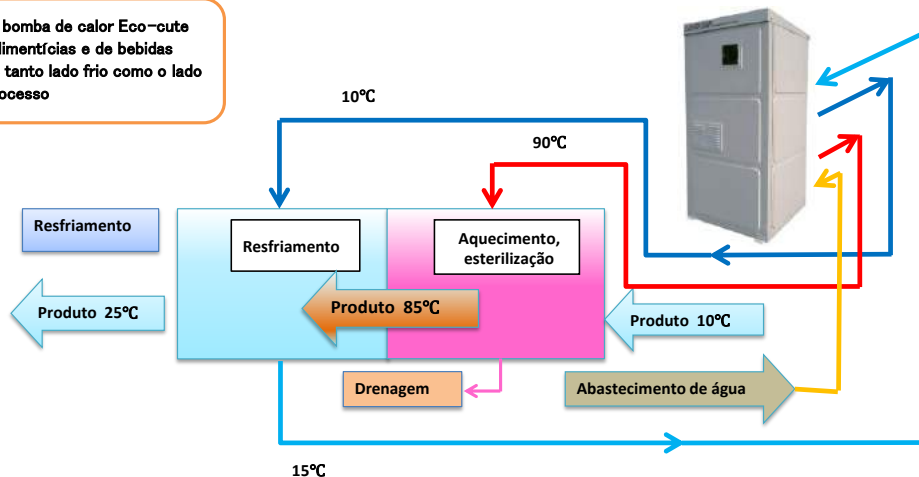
bomba de calor Eco-cute
limentícias e de bebidas
tanto lado frio como o lado
ocesso

10℃

90℃

Resfriamento

Resfriamento

Aquecimento, esterilização

Produto 25℃

Produto 85℃

Produto 10℃

Drenagem

Abastecimento de água

15℃